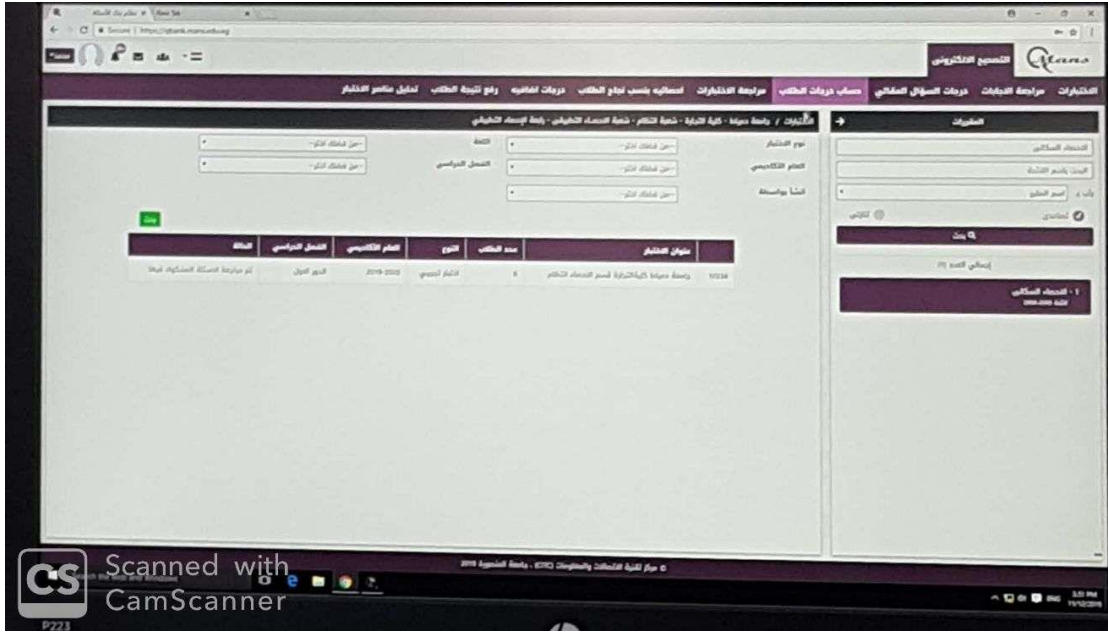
Mans

التصحيح الالكتروني

الاختبارات مراجعة الاجابات درجات السؤال المقالي حساب درجات الطلاب مراجعة الاختبارات احصائيه بنسب نجاح الطلاب درجات اضافيه رفع نتيجة الطلاب تحليل عناصر الاختبار

المقررات

الاختبارات / جامعة دمياط - كلية التجارة - شعبة النظم - شعبة الاحصاء التطبيقي - رابطة الإحصاء التطبيقي

نوع الاختبار
اللغة
العام الأكاديمي
الفصل الدراسي
أنشأ بواسطة

بحث

| عنوان الاختبار | عدد الطلاب | النوع | العام الأكاديمي | الفصل الدراسي | الحالة |
|---|---|---|---|---|---|
| جامعة دمياط كلية التجارة قسم الاحصاء النظم | 6 | اختبار تجريبي | 2019-2020 | الدور الأول | تم مراجعة الاسئلة المشكوك فيها |

بحث

إجمالي العدد (1)

1 - الاحصاء السكاني

© 2019 مركز تقنية الاتصالات والمعلومات (CITC) - جامعة المنصورة

Scanned with CamScanner

P223